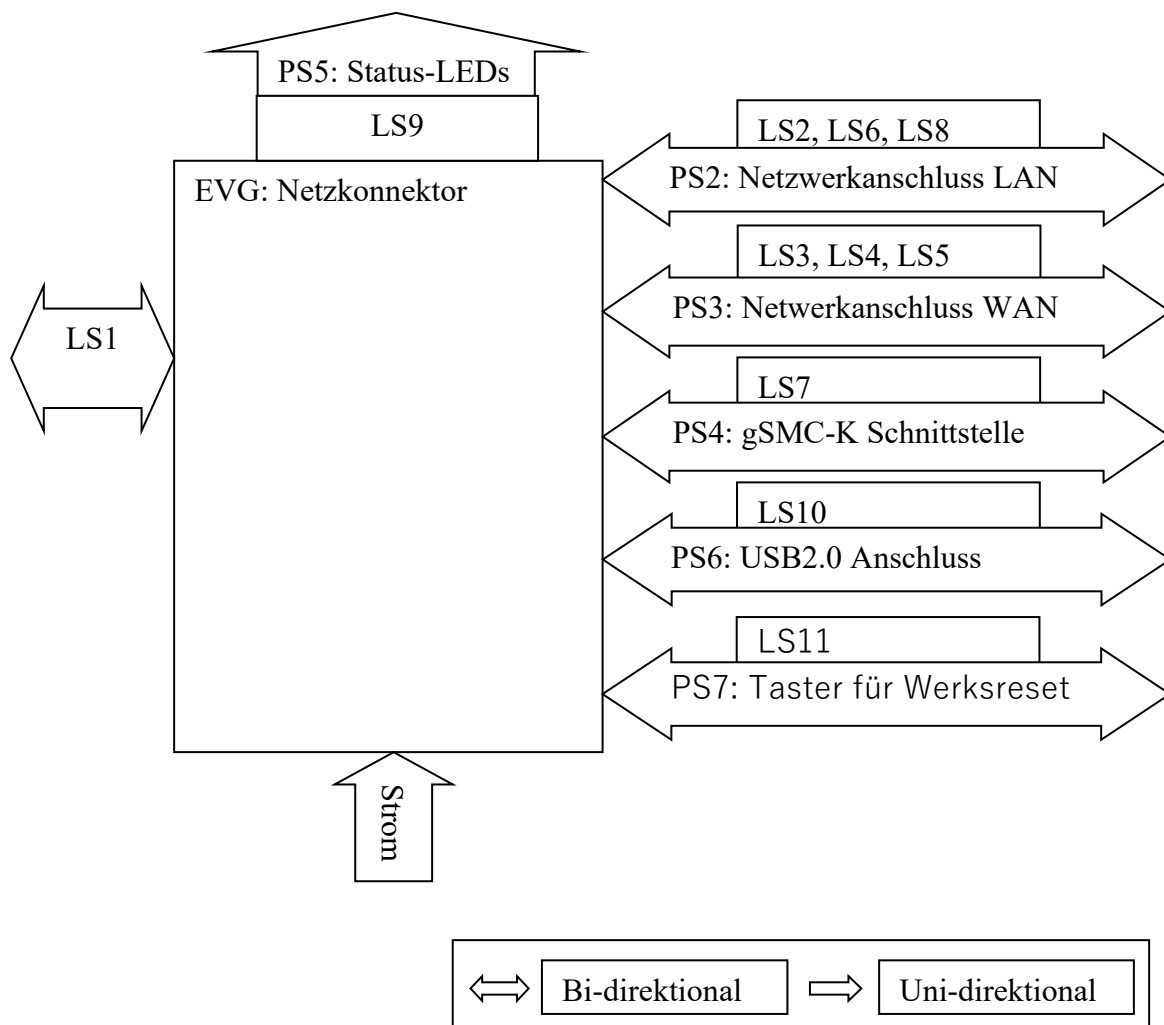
PS5: Status-LEDs

LS9

EVG: Netzkonnektor

LS1

LS2, LS6, LS8

PS2: Netzwerkanschluss LAN

LS3, LS4, LS5

PS3: Netwerkanschluss WAN

LS7

PS4: gSMC-K Schnittstelle

LS10

PS6: USB2.0 Anschluss

LS11

PS7: Taster für Werksreset

Strom

$\Leftrightarrow$ Bi-direktional $\Rightarrow$ Uni-direktional